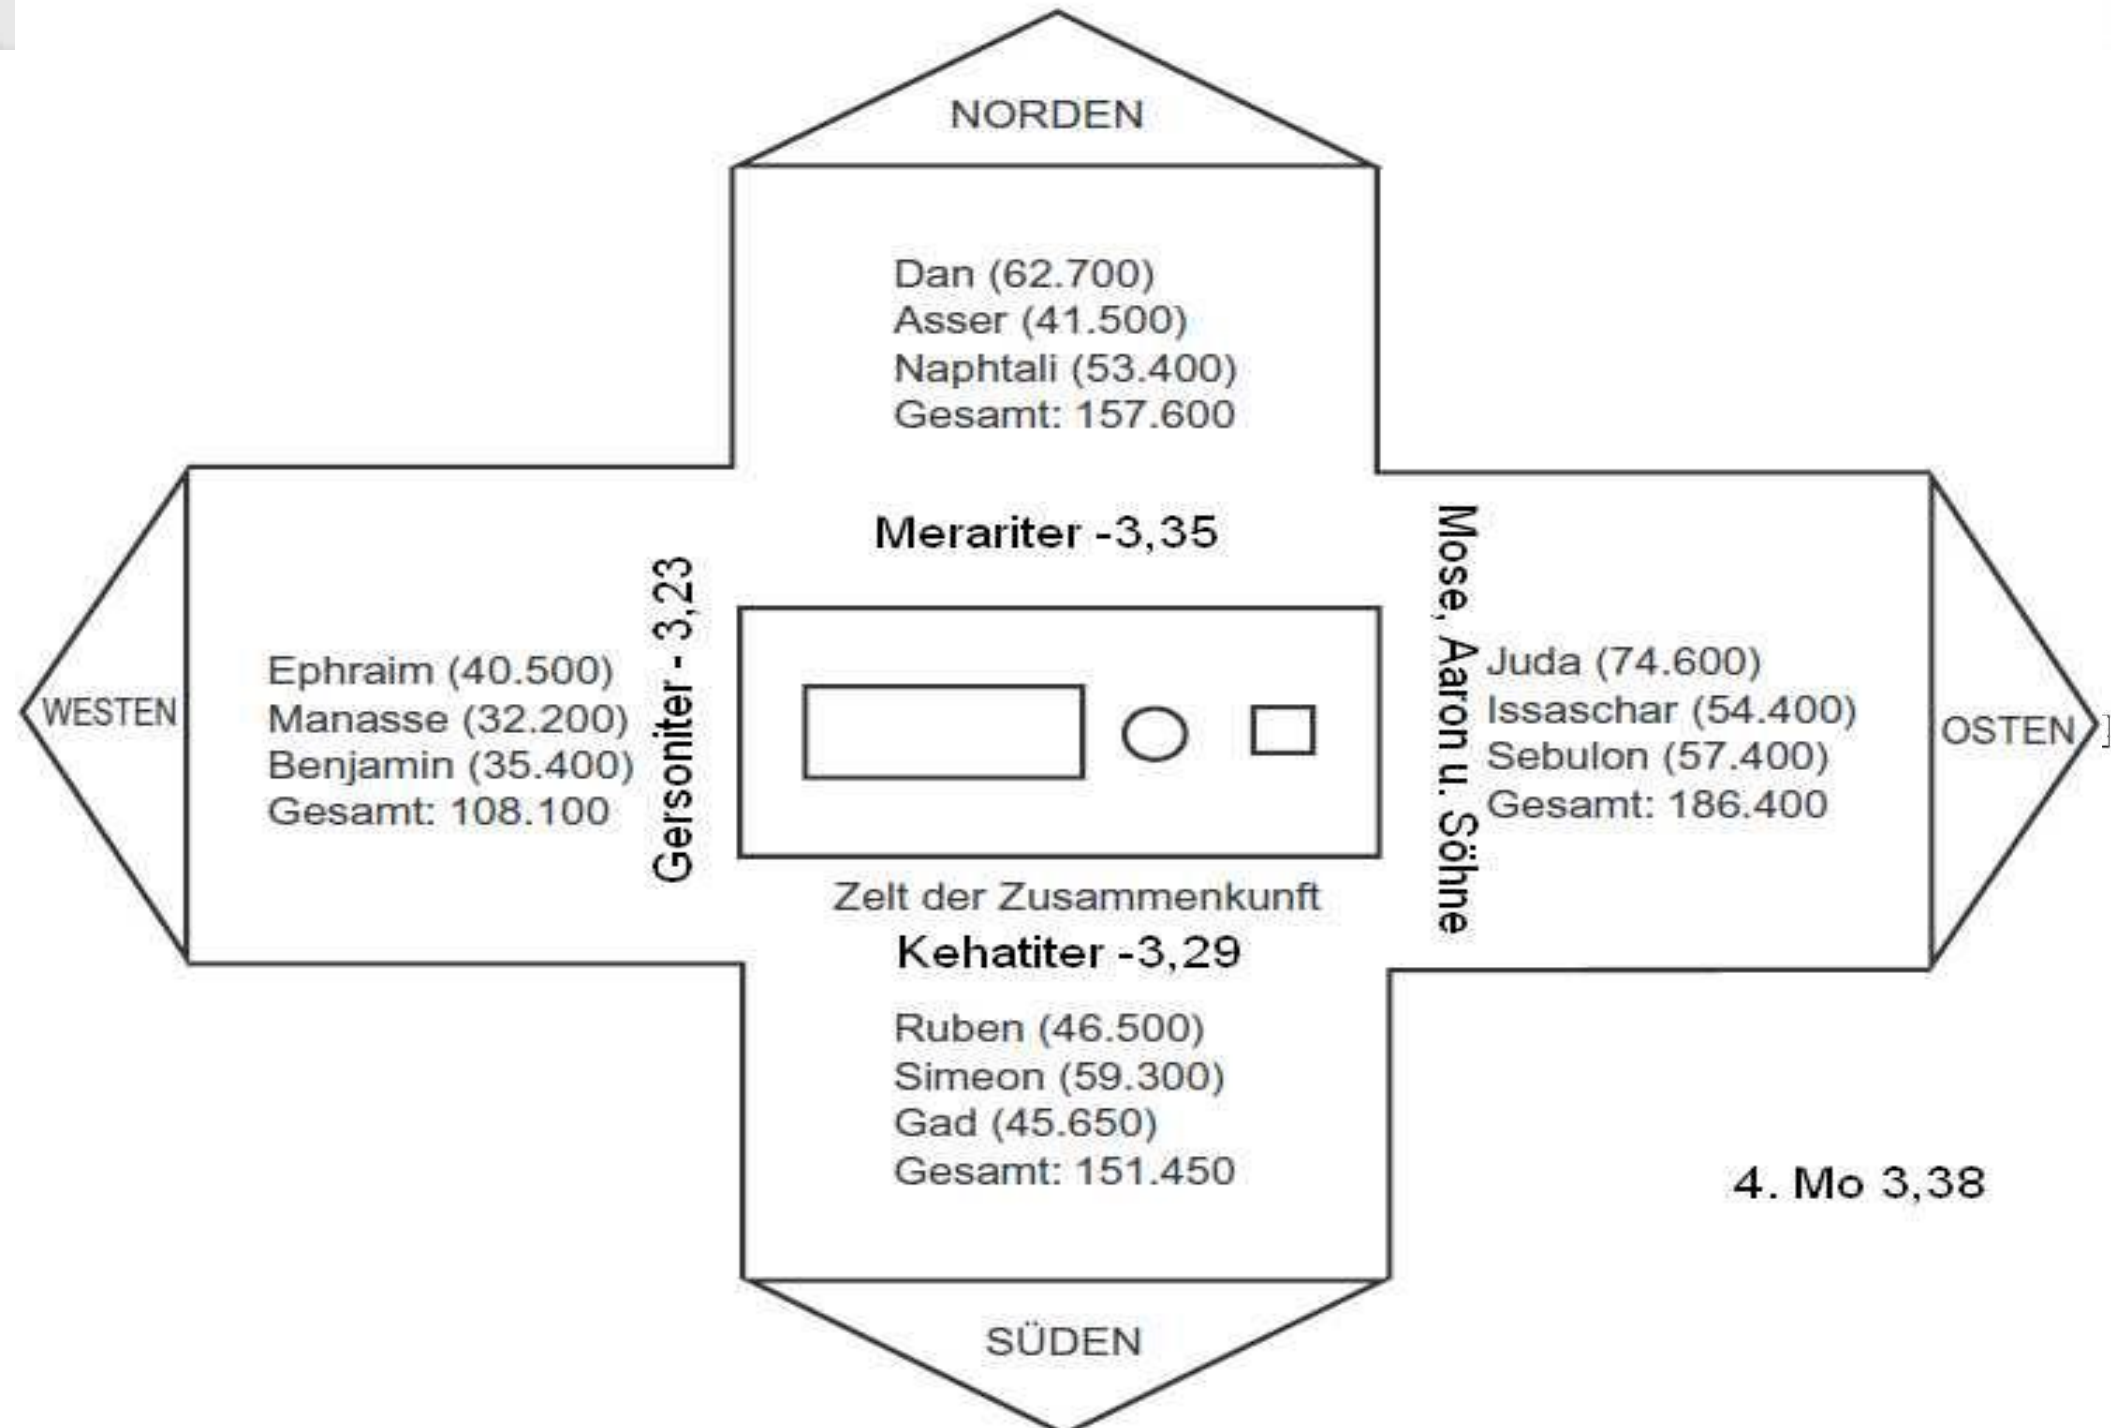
NORDEN

Dan (62.700)
Asser (41.500)
Naphtali (53.400)
Gesamt: 157.600

Merariter -3,35

WESTEN

Ephraim (40.500)
Manasse (32.200)
Benjamin (35.400)
Gesamt: 108.100

Gersoniter - 3,23

Mose, Aaron u. Söhne

Juda (74.600)
Issaschar (54.400)
Sebulon (57.400)
Gesamt: 186.400

OSTEN

Zelt der Zusammenkunft

Kehatiter -3,29

Ruben (46.500)
Simeon (59.300)
Gad (45.650)
Gesamt: 151.450

4. Mo 3,38

SÜDEN